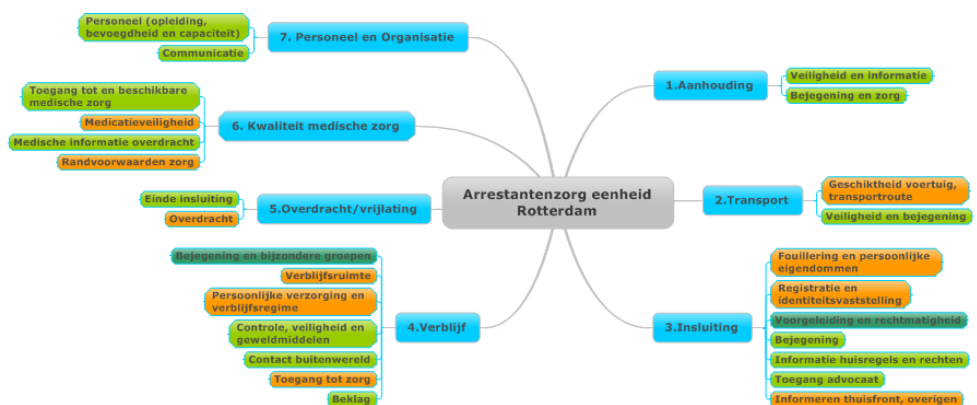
Arrestantenzorg eenheid Rotterdam

1.Aanhouding
Veiligheid en informatie
Bejegening en zorg

2.Transport
Geschiktheid voertuig, transportroute
Veiligheid en bejegening

3.Insluiting
Fouillering en persoonlijke eigendommen
Registratie en identiteitsvaststelling
Voorgeleiding en rechtmatigheid
Bejegening
Informatie huisregels en rechten
Toegang advocaat
Informeren thuisfront, overigen

4.Verblijf
Bejegening en bijzondere groepen
Verblijfsruimte
Persoonlijke verzorging en verblijfsregime
Controle, veiligheid en geweldmiddelen
Contact buitenwereld
Toegang tot zorg
Beklag

5.Overdracht/vrijlating
Einde insluiting
Overdracht

6. Kwaliteit medische zorg
Toegang tot en beschikbare medische zorg
Medicatieveiligheid
Medische informatie overdracht
Randvoorwaarden zorg

7. Personeel en Organisatie
Personeel (opleiding, bevoegdheid en capaciteit)
Communicatie